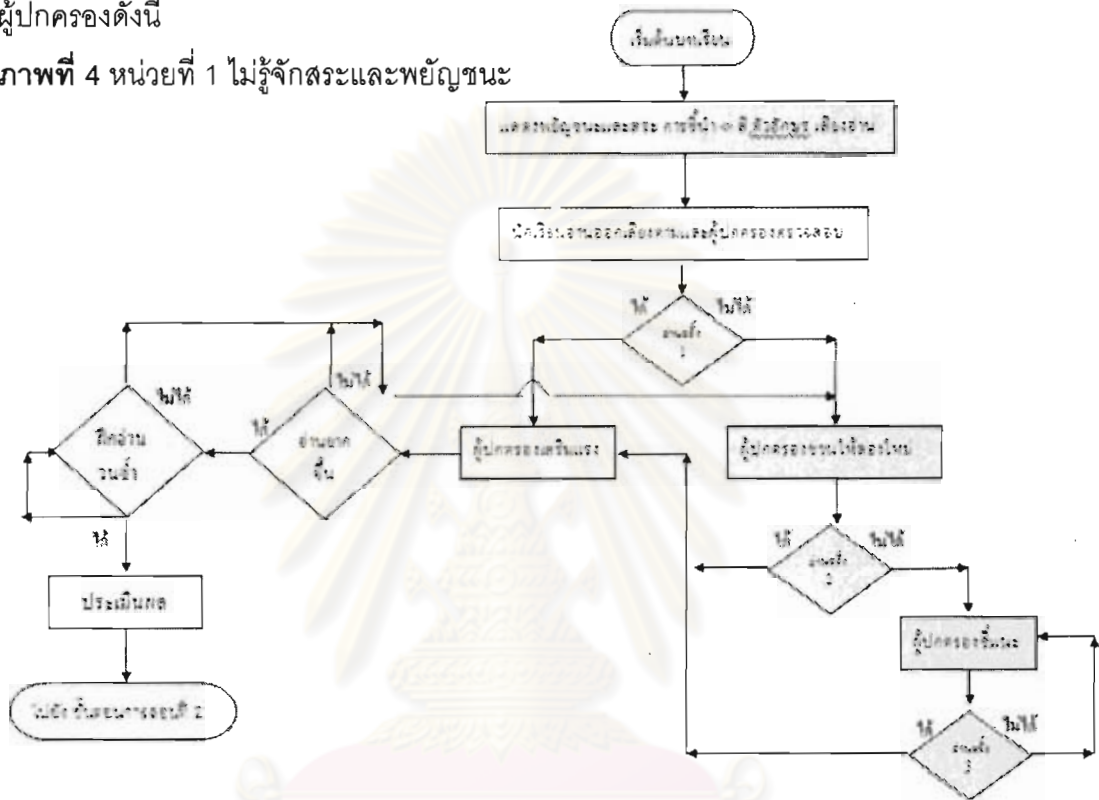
ผู้ปกครองดังนี้

**ภาพที่ 4** หน่วยที่ 1 ไม่รู้จักสระและพยัญชนะ

เริ่มต้นบทเรียน

แสดงพยัญชนะและสระ การชี้นำ ดิ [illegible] เสียงอ่าน

นักเรียนอ่านออกเสียงตามและผู้ปกครองตรวจสอบ

ได้

ไม่ได้

อ่านครั้ง 1

ได้

ไม่ได้

อ่านยากขึ้น

ได้

ไม่ได้

ฝึกอ่านวนซ้ำ

ได้

ผู้ปกครองเสริมแรง

ผู้ปกครองชวนให้ลองใหม่

ได้

ไม่ได้

อ่านครั้ง 2

ผู้ปกครองชี้แนะ

ได้

ไม่ได้

อ่านครั้ง 3

ประเมินผล

ไปยังขั้นตอนการสอนที่ 2